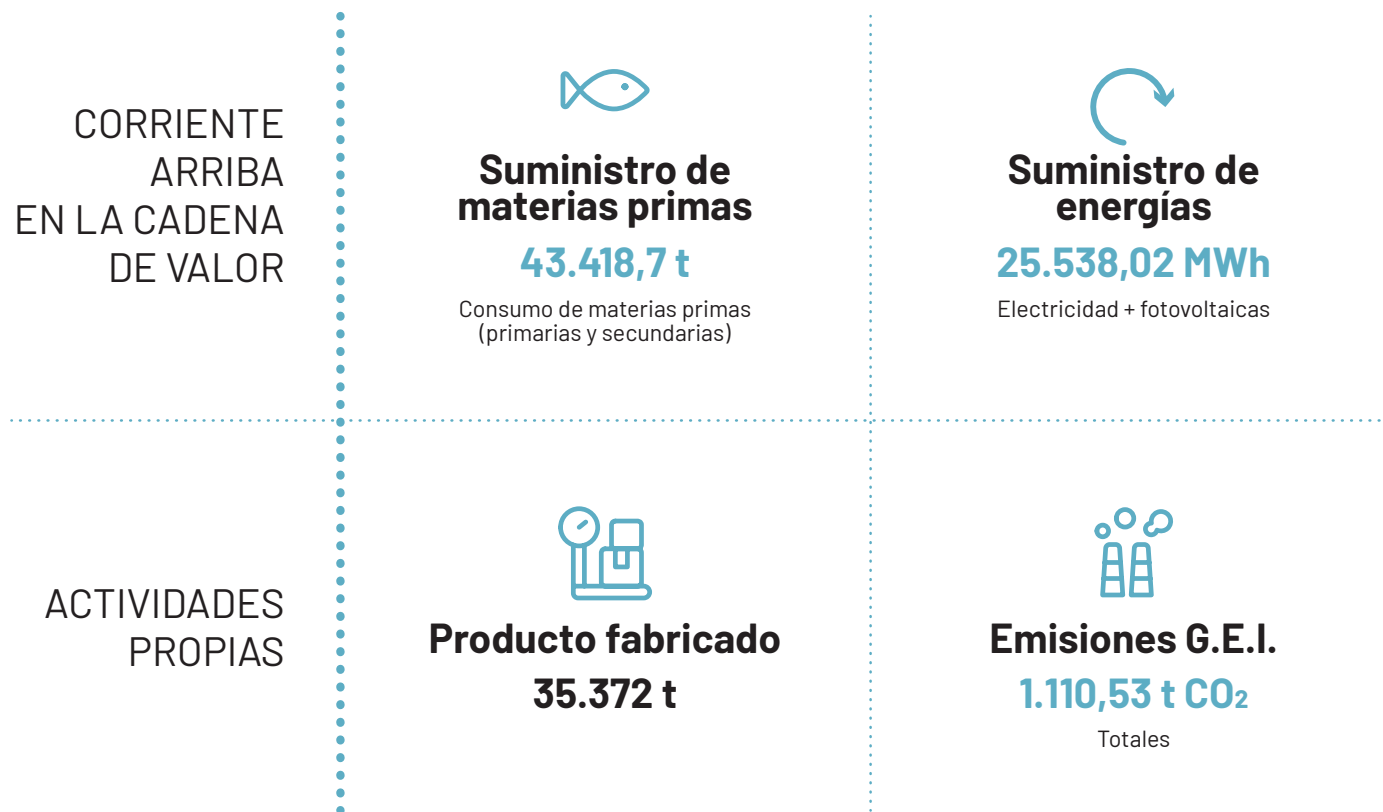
CORRIENTE ARRIBA EN LA CADENA DE VALOR

Suministro de materias primas
43.418,7 t
Consumo de materias primas (primarias y secundarias)

Suministro de energías
25.538,02 MWh
Electricidad + fotovoltaicas

ACTIVIDADES PROPIAS

Producto fabricado
35.372 t

Emisiones G.E.I.
1.110,53 t $CO_2$
Totales